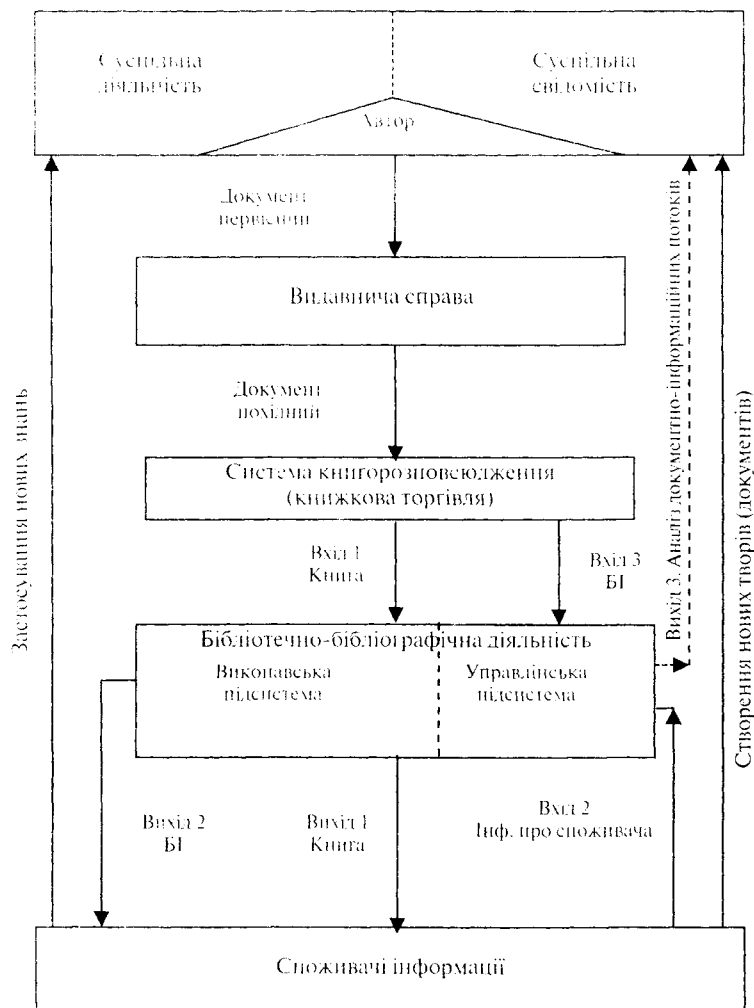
Суспільна діяльність

Суспільна свідомість

Автор

Документ первинний

Видавнича справа

Документ похідний

Система книгорозповсюдження (книжкова торгівля)

Вхід 1
Книга

Вхід 3
БІ

Бібліотечно-бібліографічна діяльність

Виконавська підсистема

Управлінська підсистема

Вихід 2
БІ

Вихід 1
Книга

Вхід 2
Інф. про споживача

Споживачі інформації

Застосування нових знань

Вихід 3. Аналіз документно-інформаційних потоків

Створення нових творів (документів)